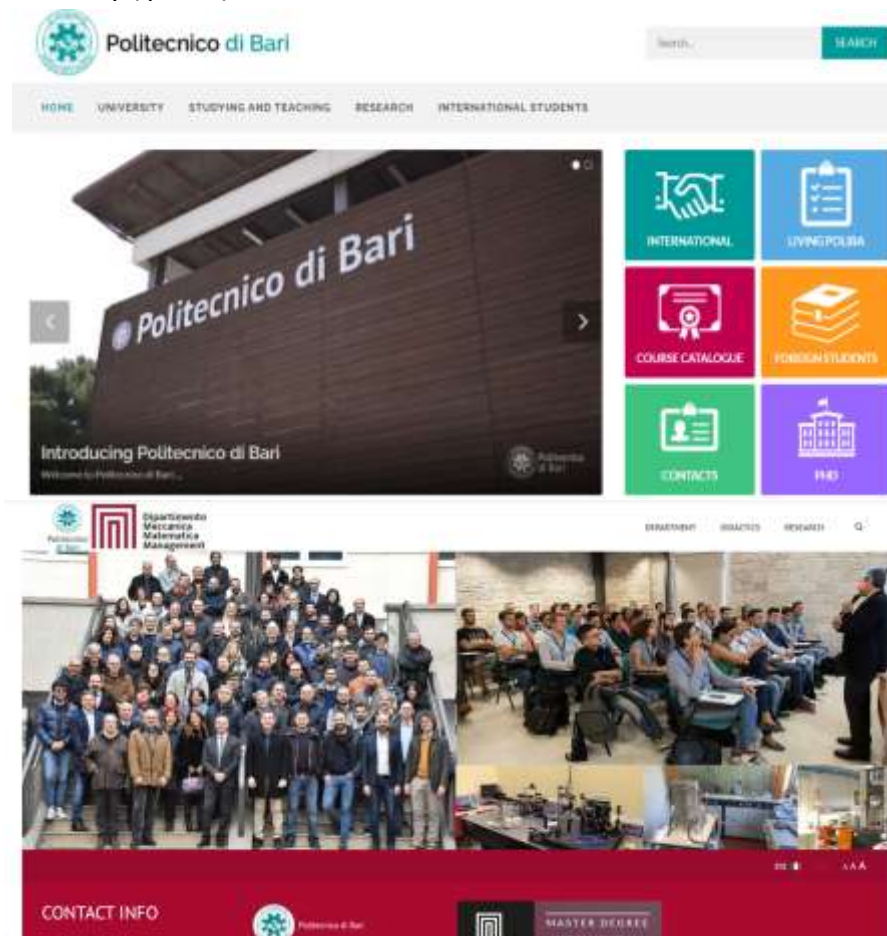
Politecnico di Bari

Search...

SEARCH

HOME UNIVERSITY STUDYING AND TEACHING RESEARCH INTERNATIONAL STUDENTS

Politecnico di Bari

Introducing Politecnico di Bari

Welcome to Politecnico di Bari...

Politecnico di Bari

INTERNATIONAL

LIVING POLIBA

COURSE CATALOGUE

FOREIGN STUDENTS

CONTACTS

PHD

Politecnico di Bari

Dipartimento Meccanica Matematica Management

DEPARTMENT DIDACTICS RESEARCH

A A A

CONTACT INFO

Politecnico di Bari

MASTER DEGREE